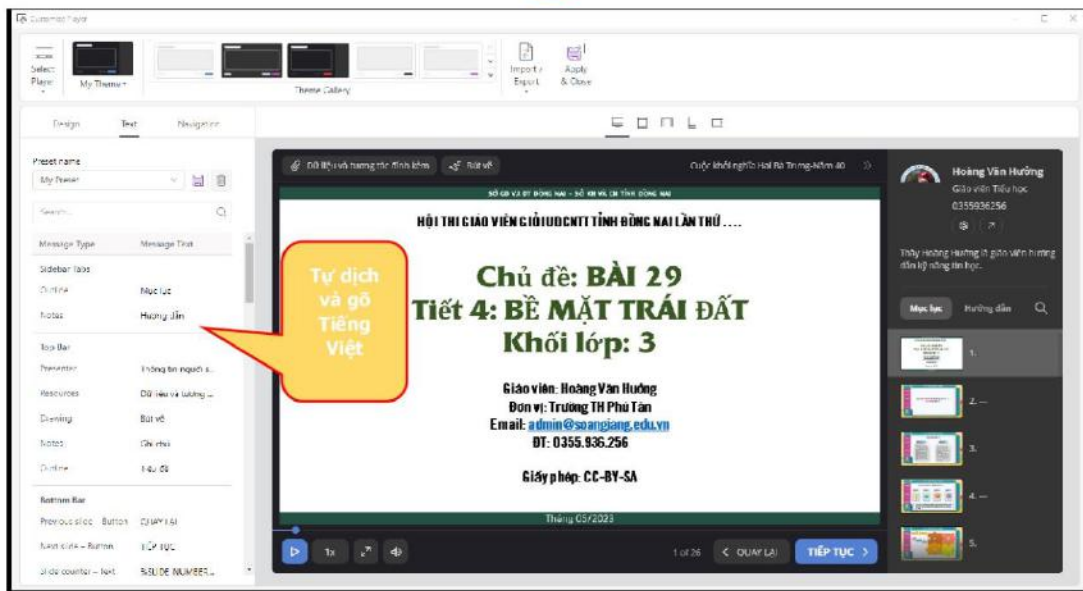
Customized Player

Select Player
My Themes
Theme Gallery
Import / Export
Apply & Close

Design
Text
Navigation

Preset name
My Preset
Search...

| Message Type | Message Text |
|---|---|
| Sidebar Tabs | |
| Outline | Mục lục |
| Notes | Hướng dẫn |
| Top Bar | |
| Presenter | Thông tin người ... |
| Resources | Dữ liệu và tương ... |
| Drawing | Bút vẽ |
| Notes | Ghi chú |
| Outline | Tiêu đề |
| Bottom Bar | |
| Previous slide - Button | QUAY LẠI |
| Next slide - Button | TIẾP TỤC |
| Slide counter - Text | %SLIDE NUMBER... |

Tự dịch và gõ Tiếng Việt

Dữ liệu và tương tác đính kèm
Bút vẽ
Cuộc khởi nghĩa Hai Bà Trưng-Năm 40

SỞ GD VÀ ĐT ĐỒNG NAI - SỞ KH VÀ CN TỈNH ĐỒNG NAI

HỘI THI GIÁO VIÊN GIỎI ỨDCNTT TỈNH ĐỒNG NAI LẦN THỨ ....

Chủ đề: BÀI 29
Tiết 4: BỀ MẶT TRÁI ĐẤT
Khối lớp: 3

Giáo viên: Hoàng Văn Hướng
Đơn vị: Trường TH Phú Tân
Email: admin@soangiang.edu.vn
ĐT: 0355.936.256

Giấy phép: CC-BY-SA

Tháng 05/2023

1x
1 of 26
QUAY LẠI
TIẾP TỤC

Hoàng Văn Hướng
Giáo viên Tiểu học
0355936256

Thầy Hoàng Hướng là giáo viên hướng dẫn kỹ năng tin học.

Mục lục
Hướng dẫn

1.
2. ...
3.
4. ...
5.